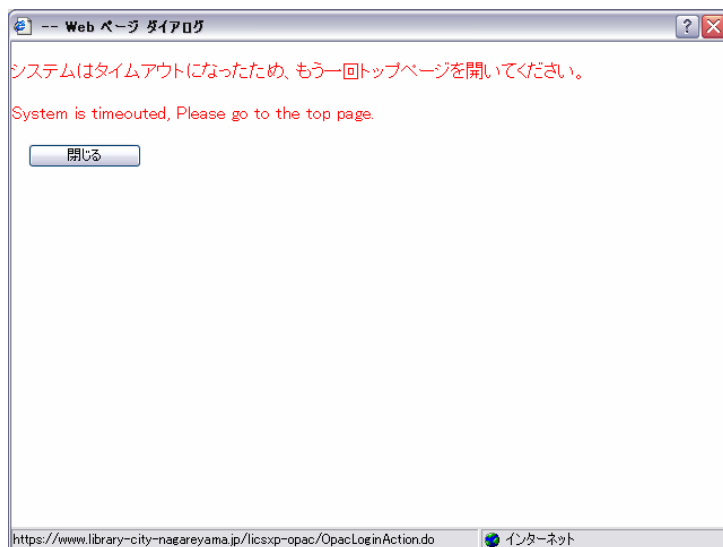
-- Web ページ ダイアログ

?

システムはタイムアウトになったため、もう一回トップページを開いてください。

System is timeouted, Please go to the top page.

閉じる

https://www.library-city-nagareyama.jp/licsxp-opac/OpacLoginAction.do

インターネット